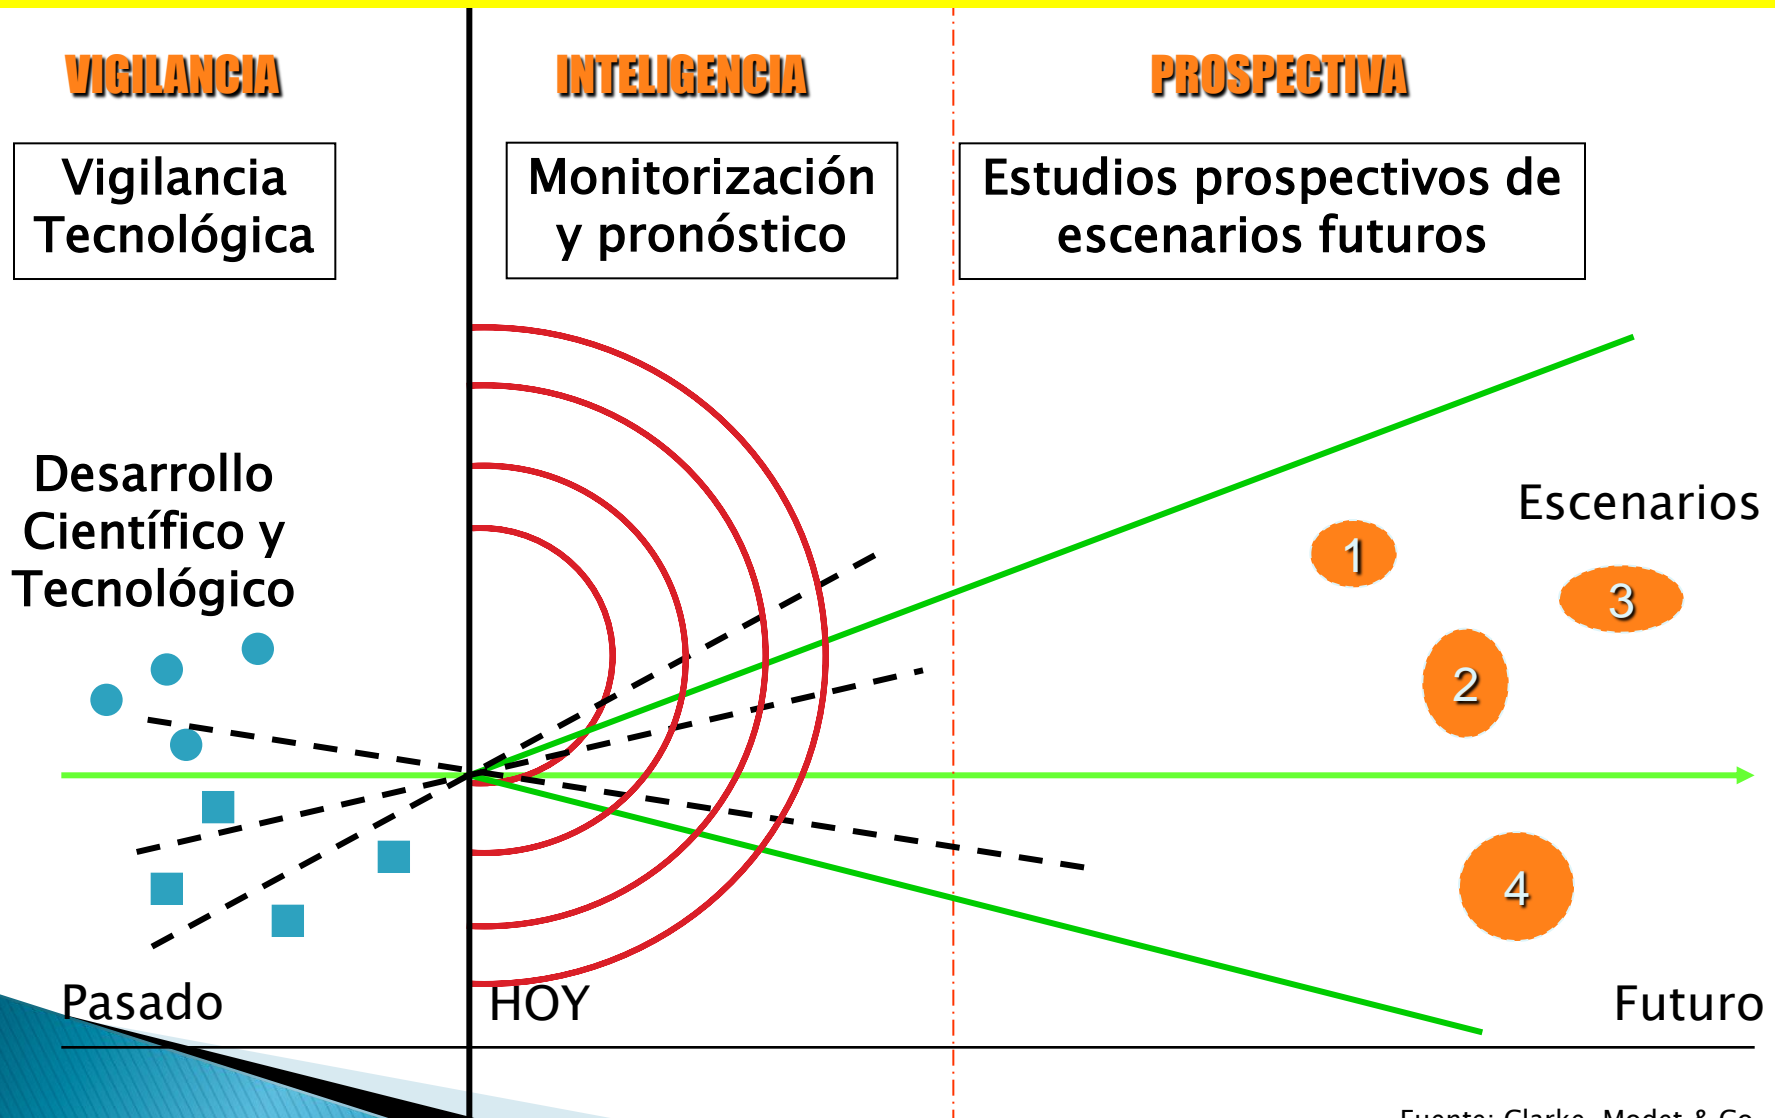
VIGILANCIA

INTELIGENCIA

PROSPECTIVA

Vigilancia Tecnológica

Monitorización y pronóstico

Estudios prospectivos de escenarios futuros

Desarrollo Científico y Tecnológico

Escenarios

1

3

2

4

Pasado

HOY

Futuro

Fuente: Clarke, Modet & Co